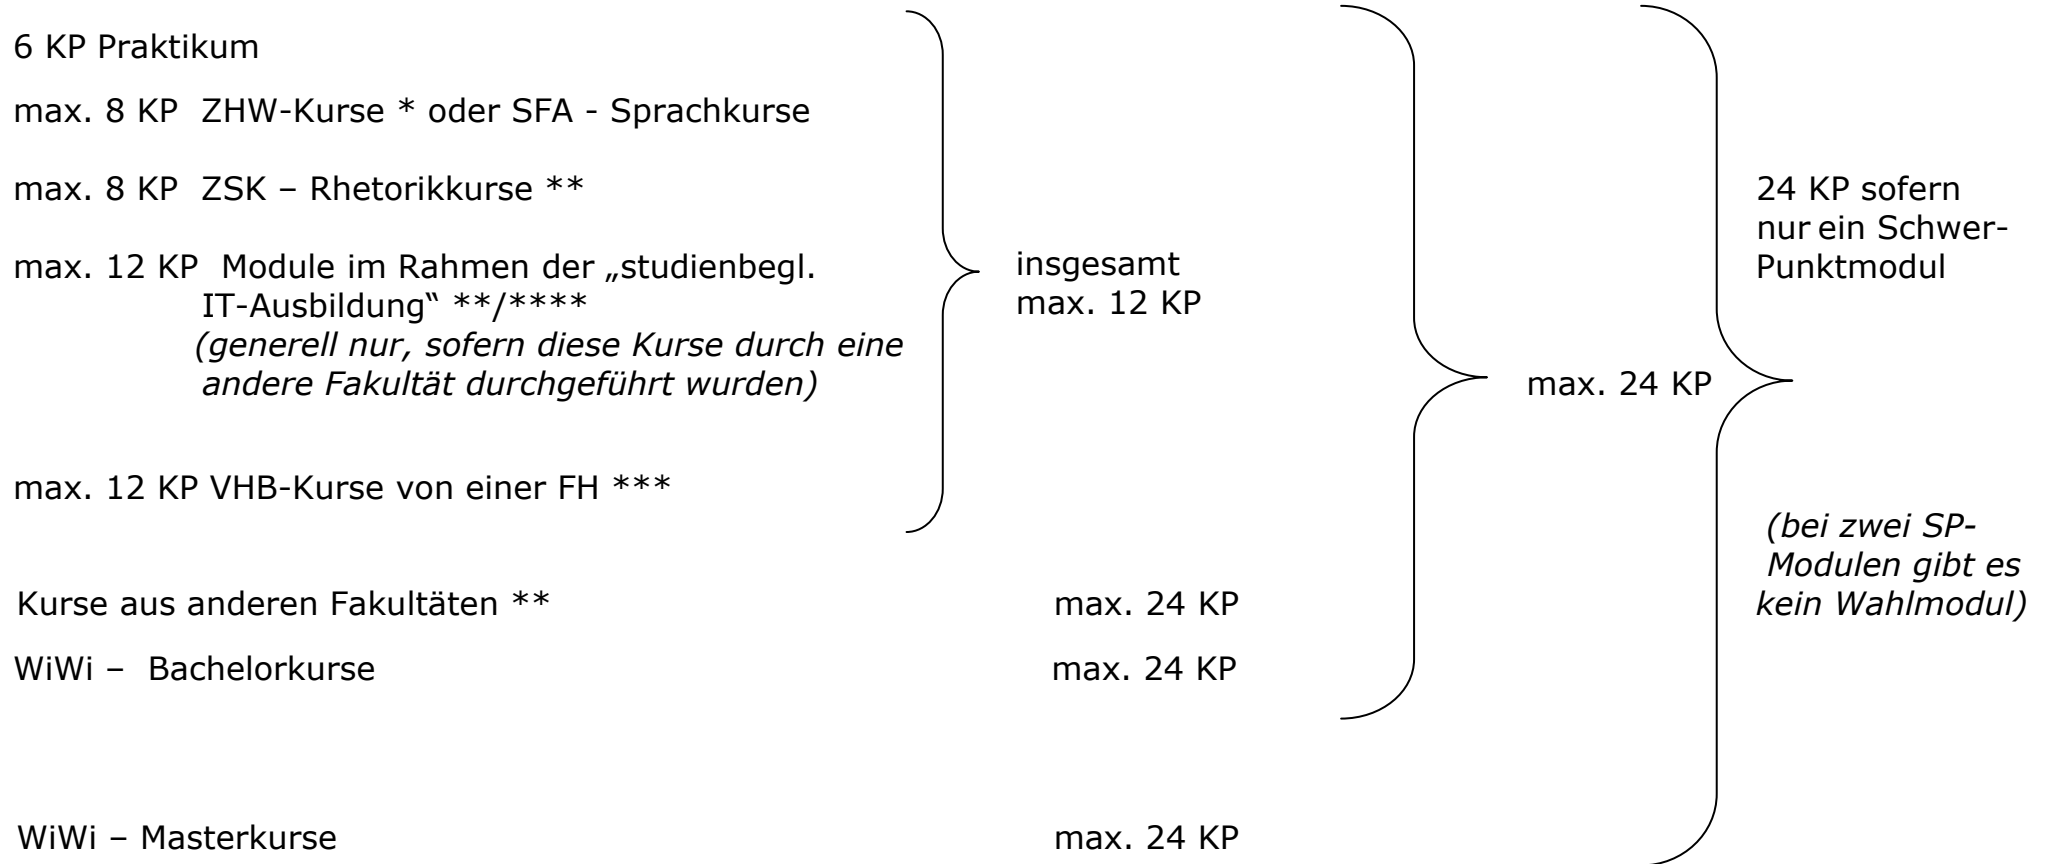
6 KP Praktikum

max. 8 KP ZHW-Kurse * oder SFA - Sprachkurse

max. 8 KP ZSK – Rhetorikkurse **

max. 12 KP Module im Rahmen der „studienbegl. IT-Ausbildung" **/****
*(generell nur, sofern diese Kurse durch eine andere Fakultät durchgeführt wurden)*

max. 12 KP VHB-Kurse von einer FH ***

insgesamt max. 12 KP

Kurse aus anderen Fakultäten ** max. 24 KP

WiWi – Bachelorkurse max. 24 KP

max. 24 KP

WiWi – Masterkurse max. 24 KP

24 KP sofern nur ein Schwer-Punktmodul

*(bei zwei SP-Modulen gibt es kein Wahlmodul)*